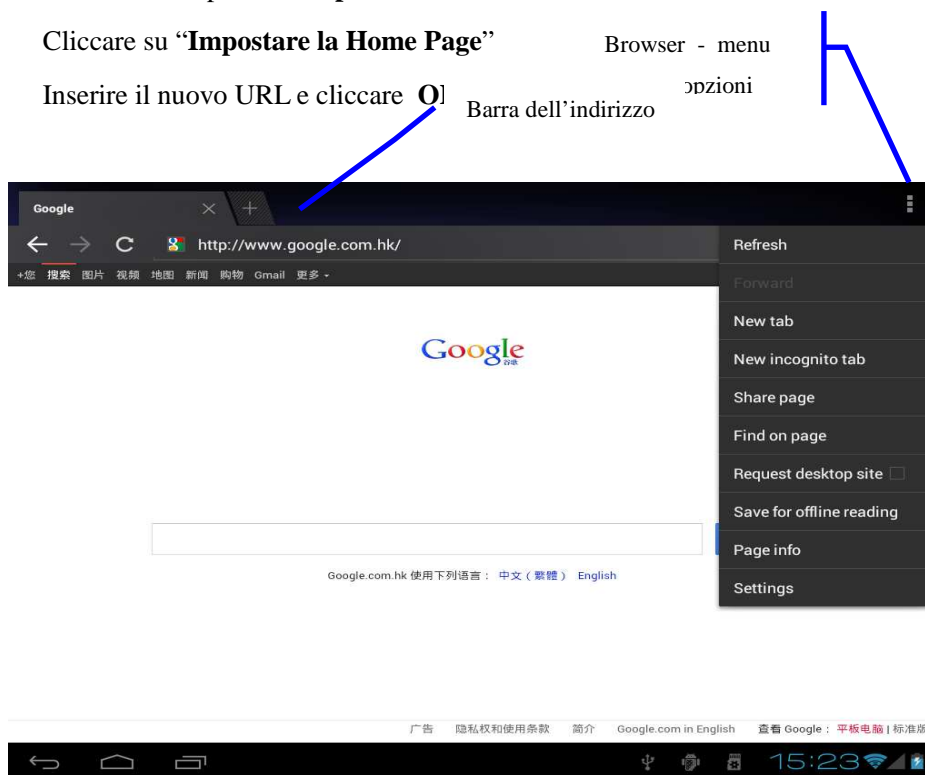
Cliccare su “**Impostare la Home Page**”

Inserire il nuovo URL e cliccare **O**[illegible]

Browser - menu

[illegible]pzioni

Barra dell’indirizzo

Google

http://www.google.com.hk/

+您 搜索 图片 视频 地图 新闻 购物 Gmail 更多 -

Google

Google.com.hk 使用下列语言： 中文（繁體） English

广告 隐私权和使用条款 简介 Google.com in English 查看 Google： 平板电脑 | 标准版

Refresh

Forward

New tab

New incognito tab

Share page

Find on page

Request desktop site

Save for offline reading

Page info

Settings

15:23